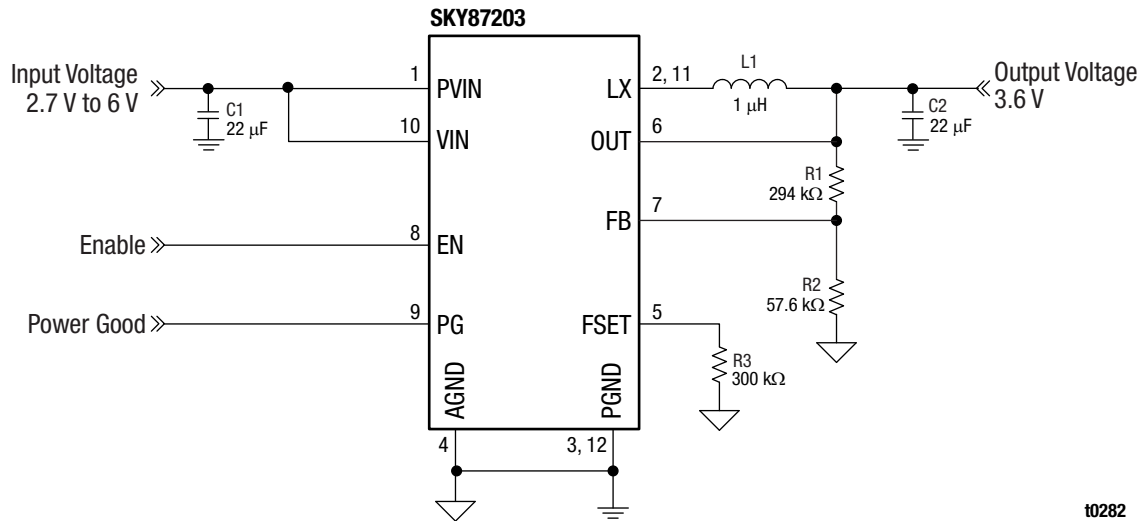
SKY87203

Input Voltage
2.7 V to 6 V

C1
22 µF

1
PVIN

10
VIN

Enable
8
EN

Power Good
9
PG

AGND
4

PGND
3, 12

LX
2, 11

L1
1 µH

OUT
6

FB
7

FSET
5

R1
294 kΩ

R2
57.6 kΩ

R3
300 kΩ

C2
22 µF

Output Voltage
3.6 V

t0282